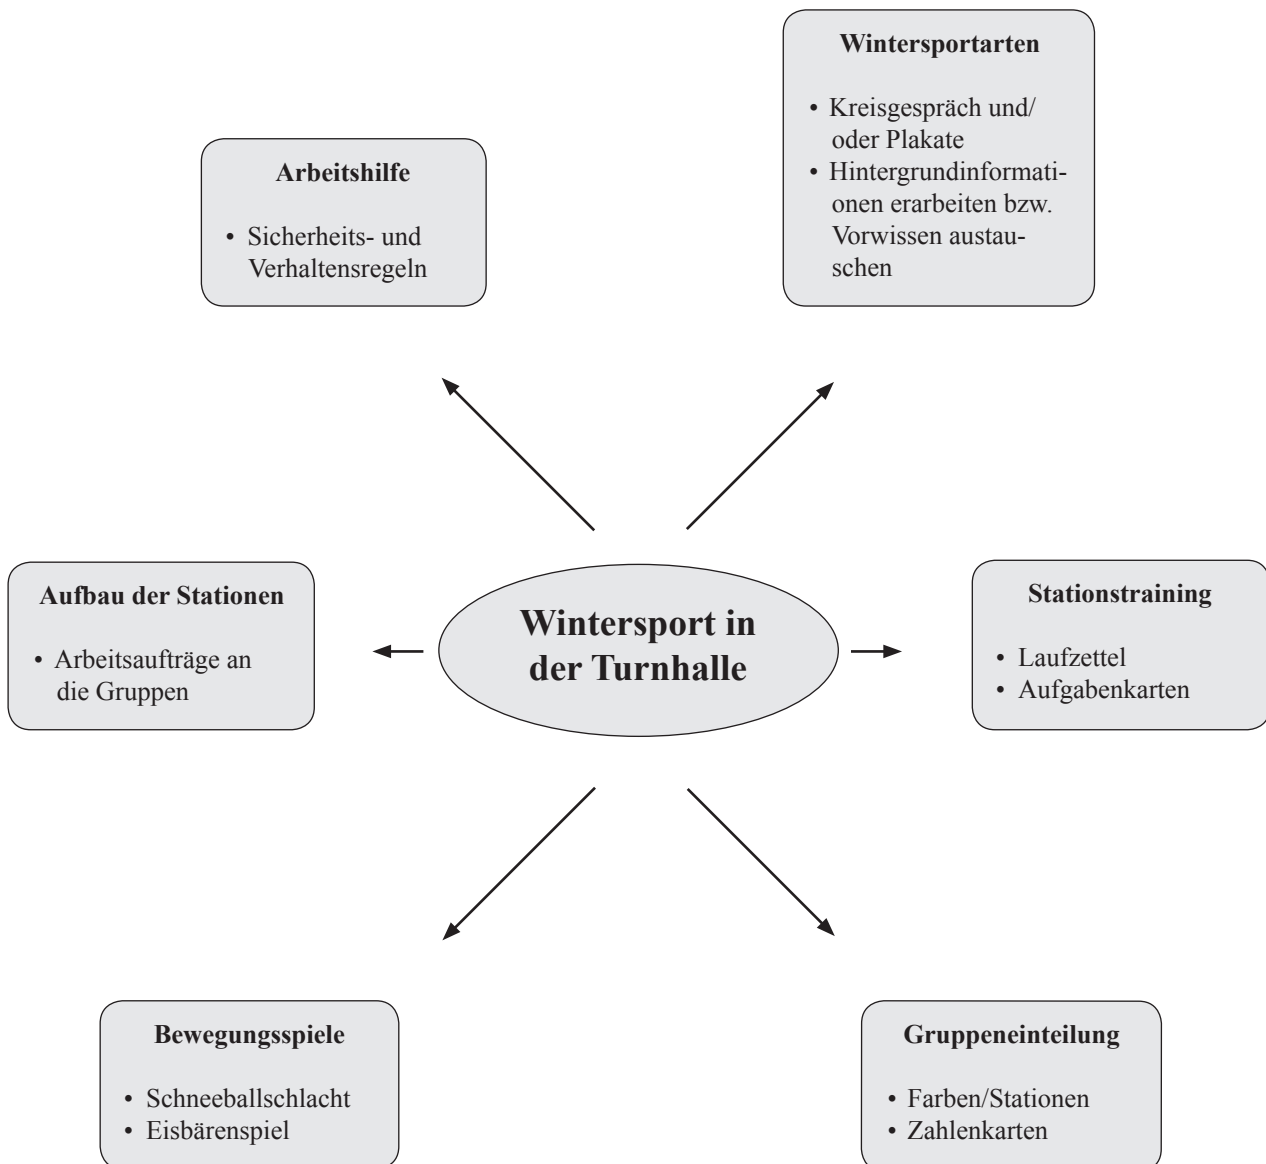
Wintersportarten

• Kreisgespräch und/ oder Plakate
• Hintergrundinformationen erarbeiten bzw. Vorwissen austauschen

Arbeitshilfe

• Sicherheits- und Verhaltensregeln

Aufbau der Stationen

• Arbeitsaufträge an die Gruppen

Wintersport in der Turnhalle

Stationstraining

• Laufzettel
• Aufgabenkarten

Bewegungsspiele

• Schneeballschlacht
• Eisbärenspiel

Gruppeneinteilung

• Farben/Stationen
• Zahlenkarten